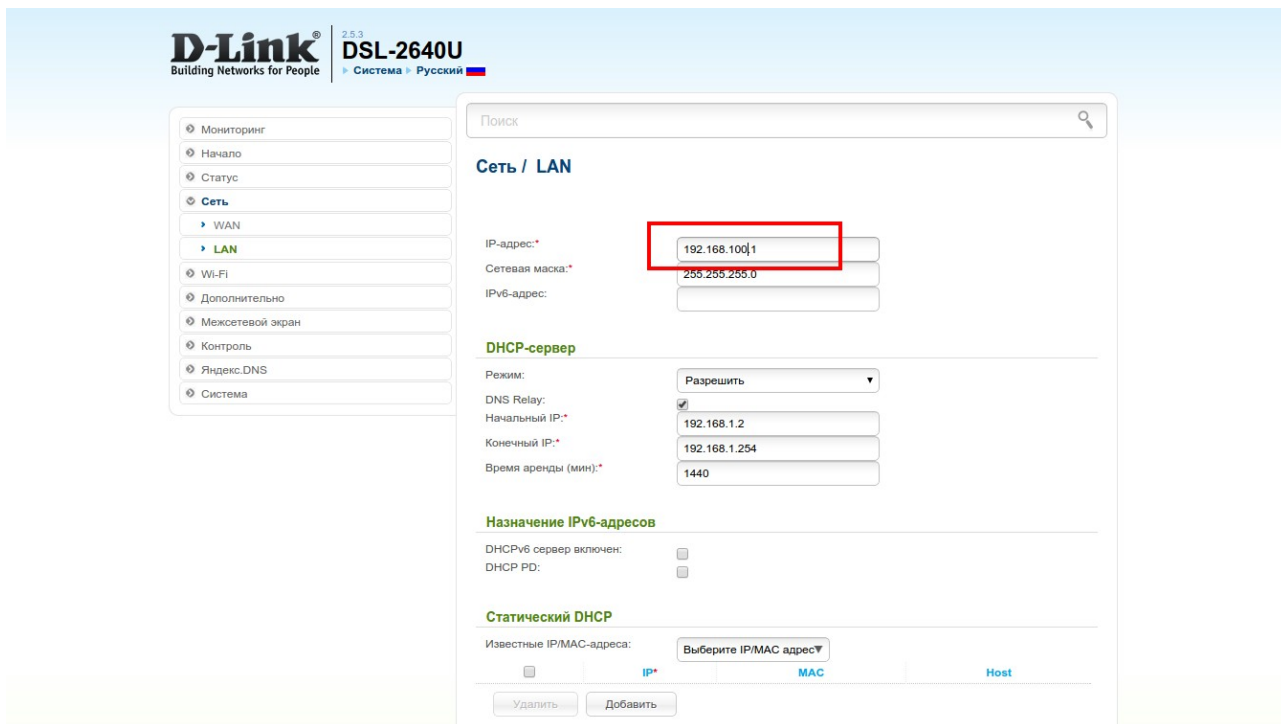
D-Link®
Building Networks for People

2.5.3
DSL-2640U
▸ Система ▸ Русский

Мониторинг
Начало
Статус
Сеть
› WAN
› LAN
Wi-Fi
Дополнительно
Межсетевой экран
Контроль
Яндекс.DNS
Система

Поиск

Сеть / LAN

IP-адрес:* 192.168.100.1
Сетевая маска:* 255.255.255.0
IPv6-адрес:

DHCP-сервер

Режим: Разрешить
DNS Relay:
Начальный IP:* 192.168.1.2
Конечный IP:* 192.168.1.254
Время аренды (мин):* 1440

Назначение IPv6-адресов

DHCPv6 сервер включен:
DHCP PD:

Статический DHCP

Известные IP/MAC-адреса: Выберите IP/MAC адрес

| | IP* | MAC | Host |
|---|---|---|---|

Удалить
Добавить